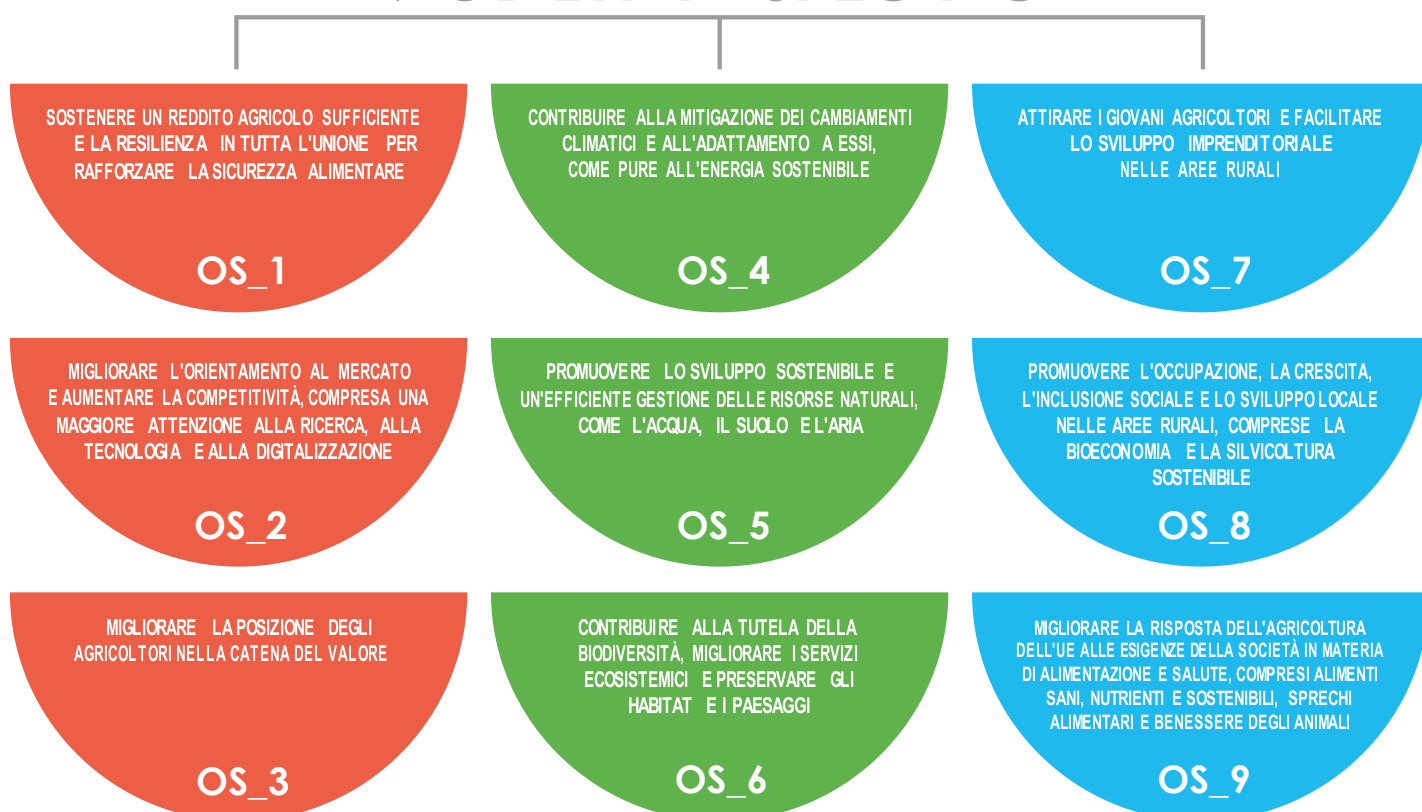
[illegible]

SOSTENERE UN REDDITO AGRICOLO SUFFICIENTE E LA RESILIENZA IN TUTTA L'UNIONE PER RAFFORZARE LA SICUREZZA ALIMENTARE

OS_1

CONTRIBUIRE ALLA MITIGAZIONE DEI CAMBIAMENTI CLIMATICI E ALL'ADATTAMENTO A ESSI, COME PURE ALL'ENERGIA SOSTENIBILE

OS_4

ATTIRARE I GIOVANI AGRICOLTORI E FACILITARE LO SVILUPPO IMPRENDITORIALE NELLE AREE RURALI

OS_7

MIGLIORARE L'ORIENTAMENTO AL MERCATO E AUMENTARE LA COMPETITIVITÀ, COMPRESA UNA MAGGIORE ATTENZIONE ALLA RICERCA, ALLA TECNOLOGIA E ALLA DIGITALIZZAZIONE

OS_2

PROMUOVERE LO SVILUPPO SOSTENIBILE E UN'EFFICIENTE GESTIONE DELLE RISORSE NATURALI, COME L'ACQUA, IL SUOLO E L'ARIA

OS_5

PROMUOVERE L'OCCUPAZIONE, LA CRESCITA, L'INCLUSIONE SOCIALE E LO SVILUPPO LOCALE NELLE AREE RURALI, COMPRESE LA BIOECONOMIA E LA SILVICOLTURA SOSTENIBILE

OS_8

MIGLIORARE LA POSIZIONE DEGLI AGRICOLTORI NELLA CATENA DEL VALORE

OS_3

CONTRIBUIRE ALLA TUTELA DELLA BIODIVERSITÀ, MIGLIORARE I SERVIZI ECOSISTEMICI E PRESERVARE GLI HABITAT E I PAESAGGI

OS_6

MIGLIORARE LA RISPOSTA DELL'AGRICOLTURA DELL'UE ALLE ESIGENZE DELLA SOCIETÀ IN MATERIA DI ALIMENTAZIONE E SALUTE, COMPRESI ALIMENTI SANI, NUTRIENTI E SOSTENIBILI, SPRECHI ALIMENTARI E BENESSERE DEGLI ANIMALI

OS_9